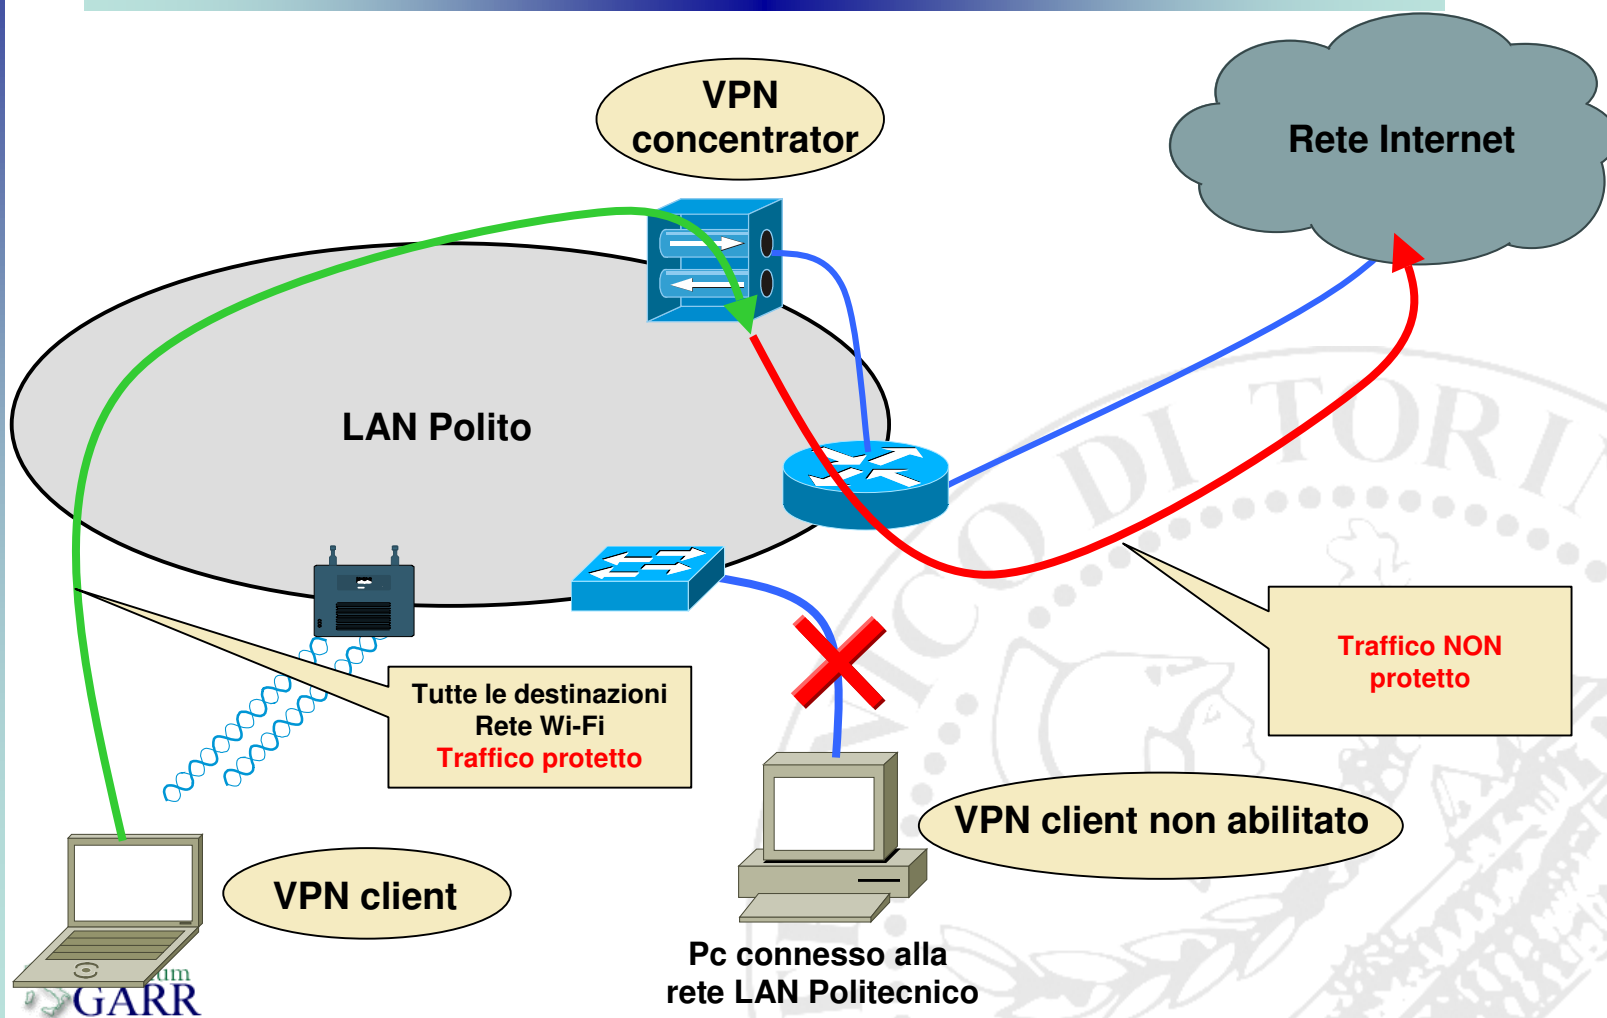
VPN concentrator

Rete Internet

LAN Polito

Tutte le destinazioni
Rete Wi-Fi
Traffico protetto

Traffico NON protetto

VPN client non abilitato

VPN client

Pc connesso alla rete LAN Politecnico

um GARR

CO DI TORI